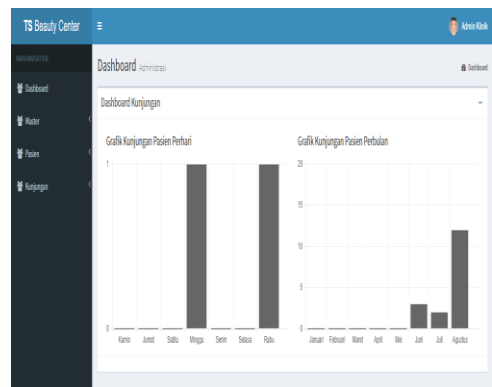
TS Beauty Center

Admin Klinik

MAIN NAVIGATION

Dashboard

Master

Pasien

Kunjungan

Dashboard Administrasi

Dashboard

Dashboard Kunjungan

Grafik Kunjungan Pasien Perhari

1

0

Kamis Jumat Sabtu Minggu Senin Selasa Rabu

Grafik Kunjungan Pasien Perbulan

20

15

10

5

0

Januari Februari Maret April Mei Juni Juli Agustus